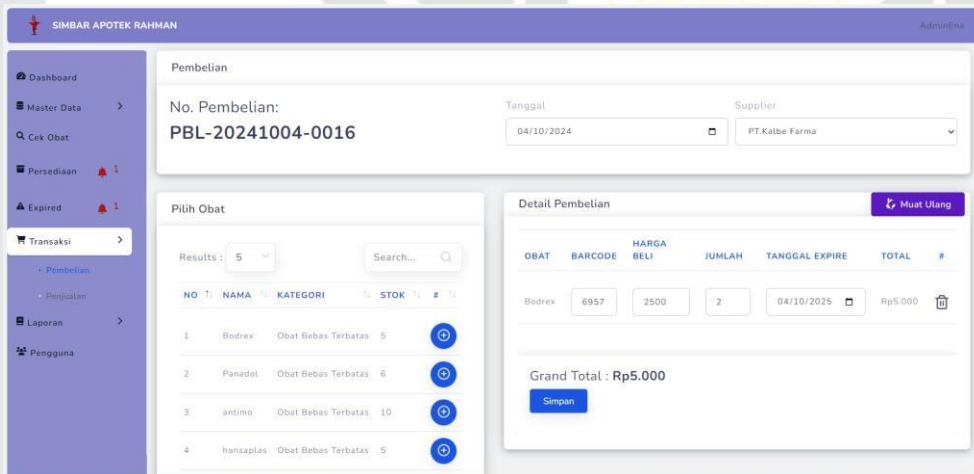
SIMBAR APOTEK RAHMAN

AdminEna

Dashboard

Master Data

Cek Obat

Persediaan 1

Expired 1

Transaksi

Pembelian

Penjualan

Laporan

Pengguna

Pembelian

No. Pembelian:

PBL-20241004-0016

Tanggal

04/10/2024

Supplier

PT.Kalbe Farma

Pilih Obat

Results : 5

Search...

| NO | NAMA | KATEGORI | STOK | # |
|---|---|---|---|---|
| 1 | Bodrex | Obat Bebas Terbatas | 5 | |
| 2 | Panadol | Obat Bebas Terbatas | 6 | |
| 3 | antimo | Obat Bebas Terbatas | 10 | |
| 4 | hansaplas | Obat Bebas Terbatas | 5 | |

Detail Pembelian

Muat Ulang

| OBAT | BARCODE | HARGA BELI | JUMLAH | TANGGAL EXPIRE | TOTAL | # |
|---|---|---|---|---|---|---|
| Bodrex | 6957 | 2500 | 2 | 04/10/2025 | Rp5.000 | |

Grand Total : Rp5.000

Simpan